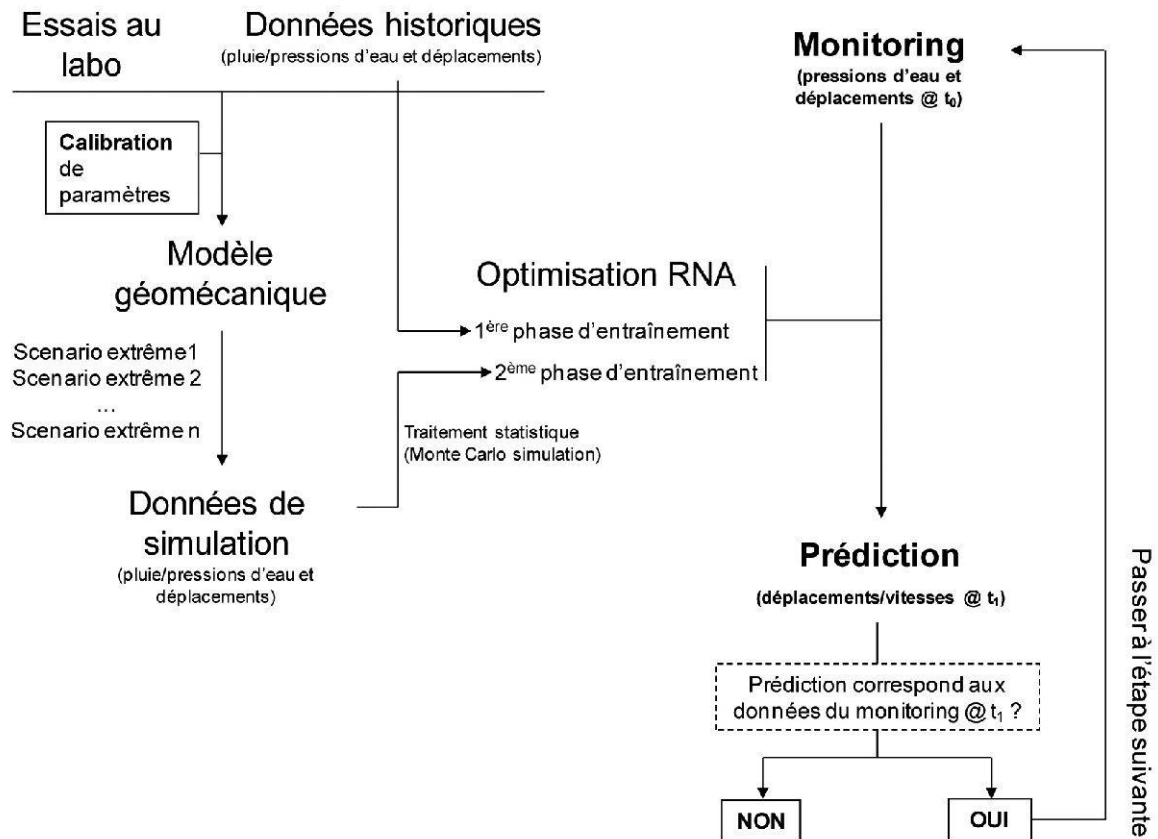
Essais au labo

Données historiques
(pluie/pressions d'eau et déplacements)

Monitoring
(pressions d'eau et déplacements @ $t_0$)

Calibration de paramètres

Modèle géomécanique

Optimisation RNA

$1^{ère}$ phase d'entraînement

$2^{ème}$ phase d'entraînement

Scenario extrême1
Scenario extrême 2
...
Scenario extrême n

Traitement statistique
(Monte Carlo simulation)

Données de simulation
(pluie/pressions d'eau et déplacements)

Prédiction
(déplacements/vitesses @ $t_1$)

Prédiction correspond aux données du monitoring @ $t_1$ ?

NON

OUI

Passer à l'étape suivante